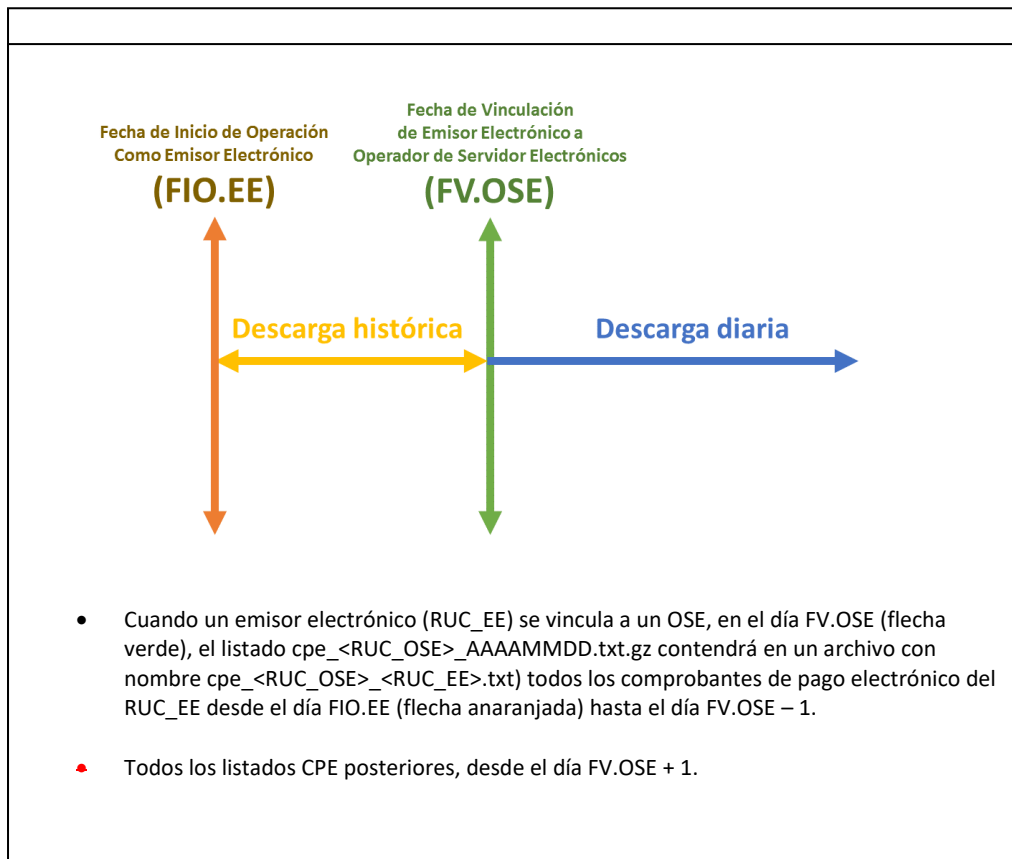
Fecha de Inicio de Operación
Como Emisor Electrónico
(FIO.EE)

Fecha de Vinculación
de Emisor Electrónico a
Operador de Servidor Electrónicos
(FV.OSE)

Descarga histórica

Descarga diaria

• Cuando un emisor electrónico (RUC_EE) se vincula a un OSE, en el día FV.OSE (flecha verde), el listado cpe_<RUC_OSE>_AAAAMMDD.txt.gz contendrá en un archivo con nombre cpe_<RUC_OSE>_<RUC_EE>.txt) todos los comprobantes de pago electrónico del RUC_EE desde el día FIO.EE (flecha anaranjada) hasta el día FV.OSE – 1.

• Todos los listados CPE posteriores, desde el día FV.OSE + 1.